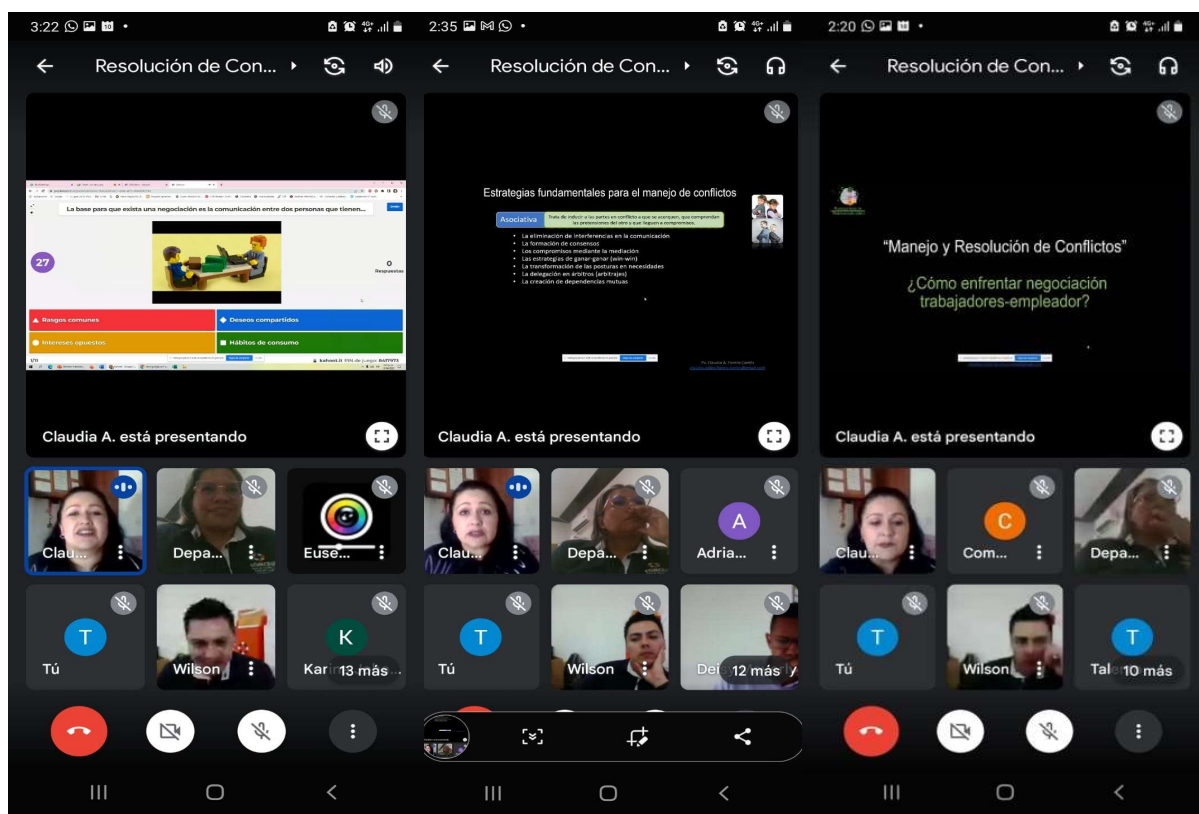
3:22

Resolución de Con...

La base para que exista una negociación es la comunicación entre dos personas que tienen...

27

0
Respuestas

Rasgos comunes
Deseos compartidos
Intereses opuestos
Hábitos de consumo

kahoot.it

Claudia A. está presentando

Clau...
Depa...
Euse...
T
Tú
Wilson
K
Kar
13 más

2:35

Resolución de Con...

Estrategias fundamentales para el manejo de conflictos

Asociativa
Trata de inducir a las partes en conflicto a que se acerquen, que comprendan las pretensiones del otro y que lleguen a compromisos.

La eliminación de interferencias en la comunicación
La formación de consensos
Los compromisos mediante la mediación
Las estrategias de ganar-ganar (win-win)
La transformación de las posturas en necesidades
La delegación en árbitros (arbitrajes)
La creación de dependencias mutuas

Claudia A. está presentando

Clau...
Depa...
A
Adria...
T
Tú
Wilson
Dei
12 más

2:20

Resolución de Con...

"Manejo y Resolución de Conflictos"

¿Cómo enfrentar negociación trabajadores-empleador?

Claudia A. está presentando

Clau...
C
Com...
Depa...
T
Tú
Wilson
T
Tal
10 más